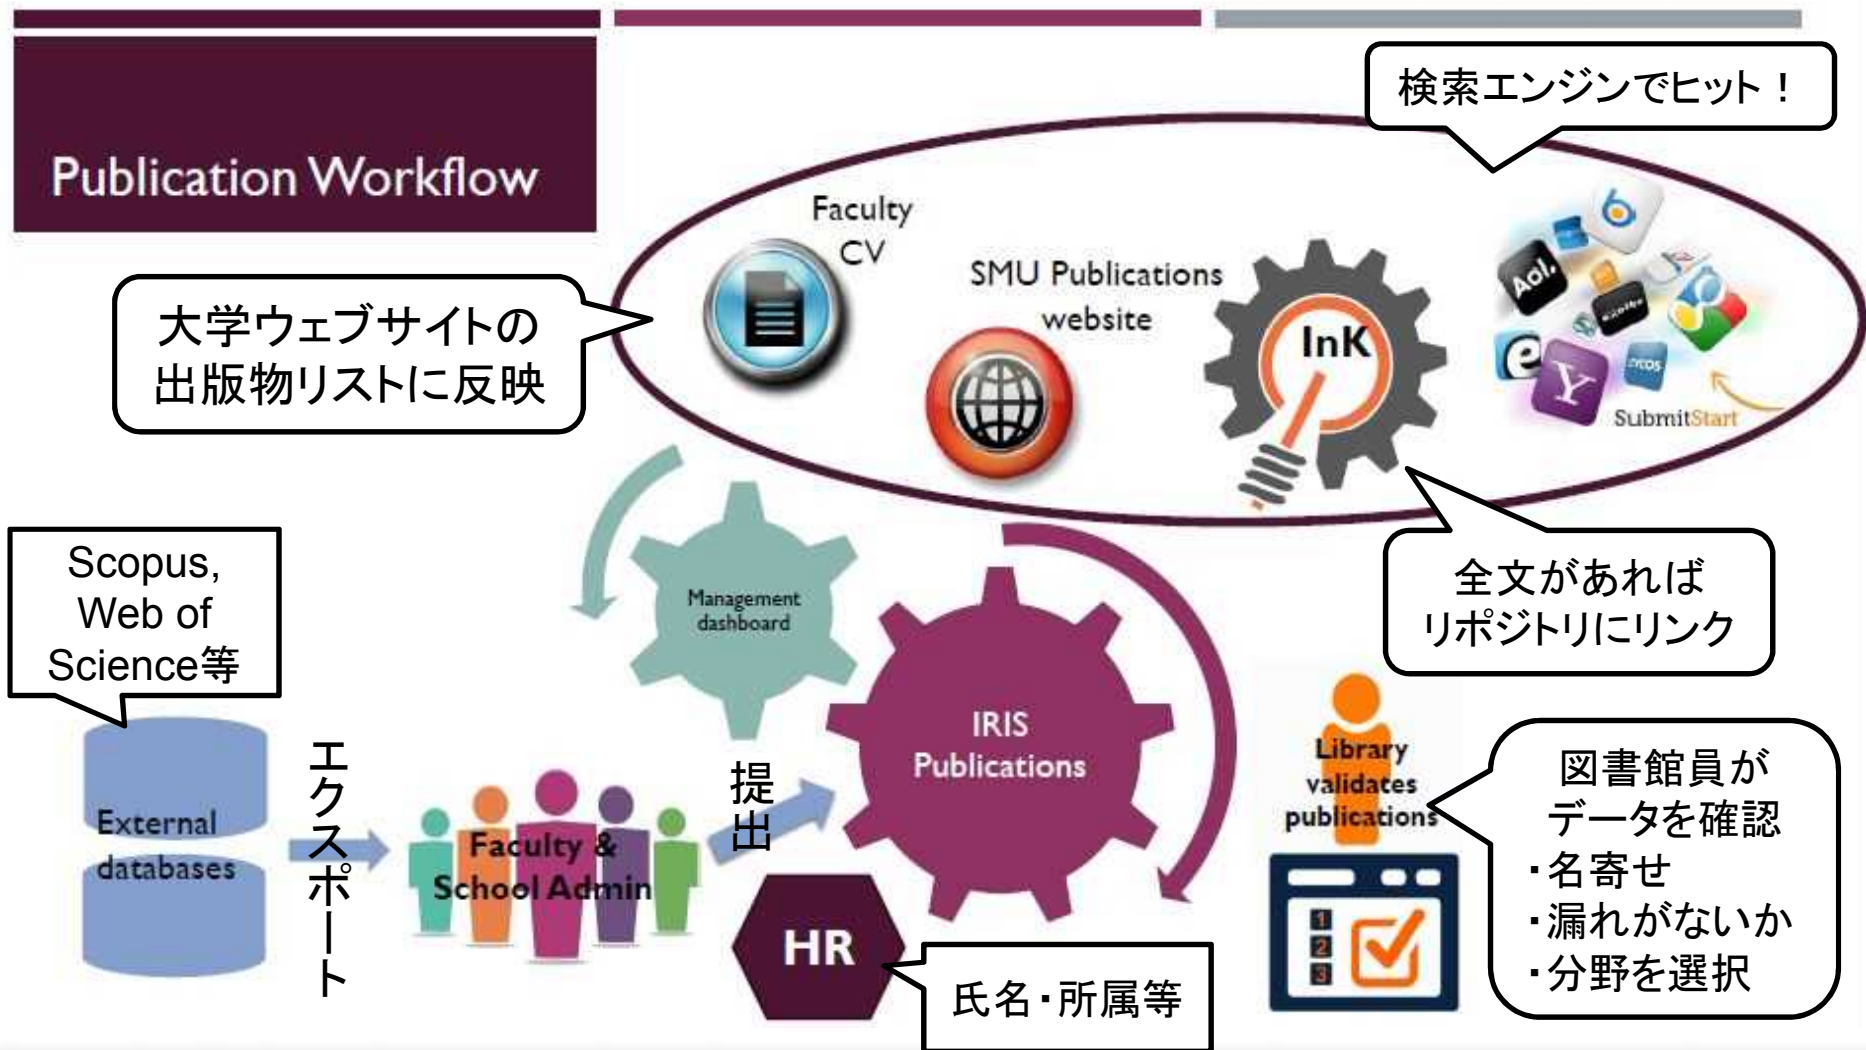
Publication Workflow

検索エンジンでヒット！

Faculty CV

SMU Publications website

InK

Aol.

SubmitStart

大学ウェブサイトの出版物リストに反映

全文があればリポジトリにリンク

Scopus, Web of Science等

Management dashboard

IRIS Publications

External databases

エクスポート

Faculty & School Admin

提出

HR

氏名・所属等

Library validates publications

図書館員がデータを確認
・名寄せ
・漏れがないか
・分野を選択